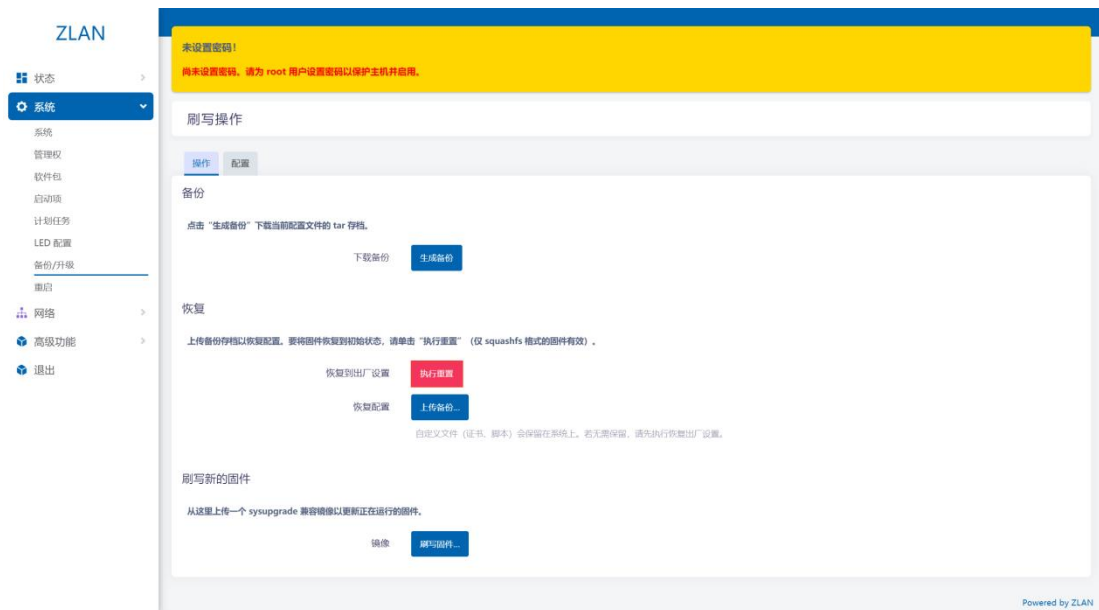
ZLAN

状态
系统
系统
管理权
软件包
启动项
计划任务
LED 配置
备份/升级
重启
网络
高级功能
退出

未设置密码！

尚未设置密码。请为 root 用户设置密码以保护主机并启用。

刷写操作

操作 配置

备份

点击“生成备份”下载当前配置文件的 tar 存档。

下载备份 生成备份

恢复

上传备份存档以恢复配置。要将固件恢复到初始状态，请单击“执行重置”（仅 squashfs 格式的固件有效）。

恢复到出厂设置 执行重置

恢复配置 上传备份...

自定义文件（证书、脚本）会保留在系统上。若无需保留，请先执行恢复出厂设置。

刷写新的固件

从这里上传一个 sysupgrade 兼容镜像以更新正在运行的固件。

镜像 刷写固件...

Powered by ZLAN